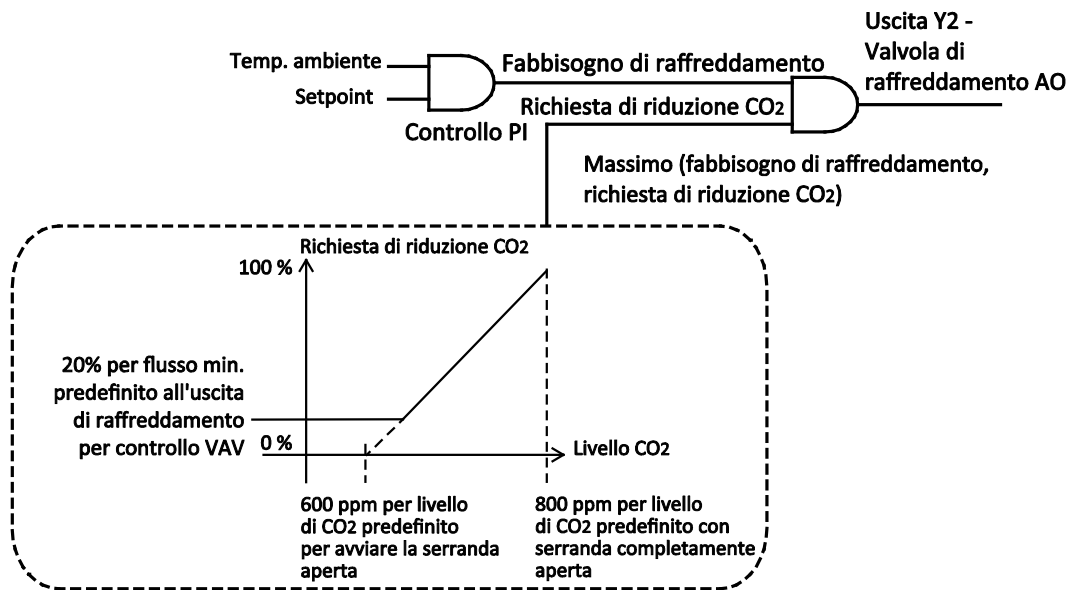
Temp. ambiente

Setpoint

Controllo PI

Fabbisogno di raffreddamento

Richiesta di riduzione $CO_2$

Uscita Y2 - Valvola di raffreddamento AO

Massimo (fabbisogno di raffreddamento, richiesta di riduzione $CO_2$)

Richiesta di riduzione $CO_2$

100 %

20% per flusso min. predefinito all'uscita di raffreddamento per controllo VAV

0 %

Livello $CO_2$

600 ppm per livello di $CO_2$ predefinito per avviare la serranda aperta

800 ppm per livello di $CO_2$ predefinito con serranda completamente aperta